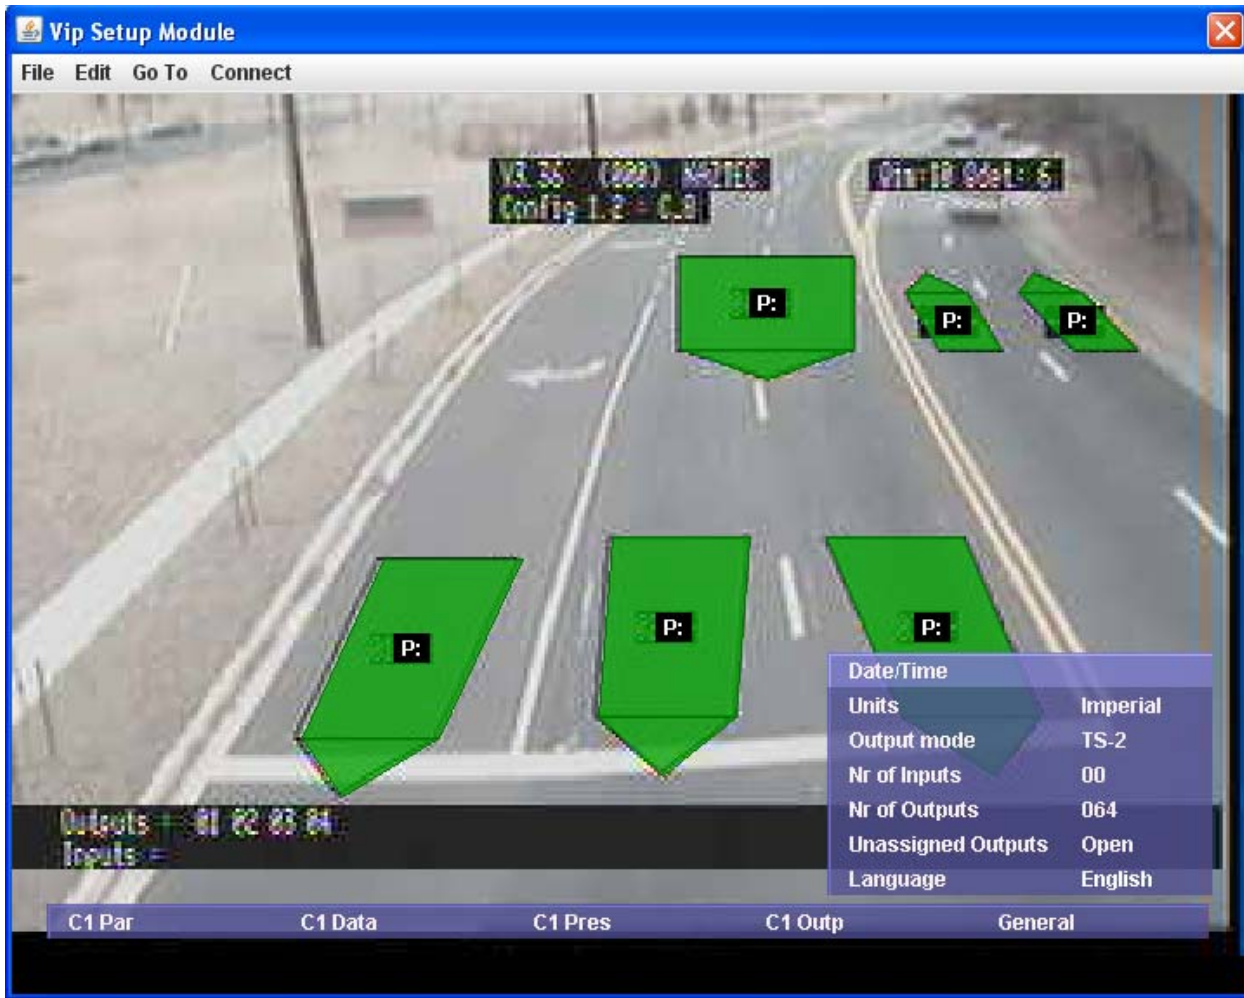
Vip Setup Module

File Edit Go To Connect

V2.3S (000) NATEC
Config 1.2 - C.3

Cam 10 Det: 6

P:

P:

P:

P:

P:

P:

Outputs = 01 02 03 04
Inputs =

| Date/Time | |
|---|---|
| Units | Imperial |
| Output mode | TS-2 |
| Nr of Inputs | 00 |
| Nr of Outputs | 064 |
| Unassigned Outputs | Open |
| Language | English |

C1 Par C1 Data C1 Pres C1 Outp General